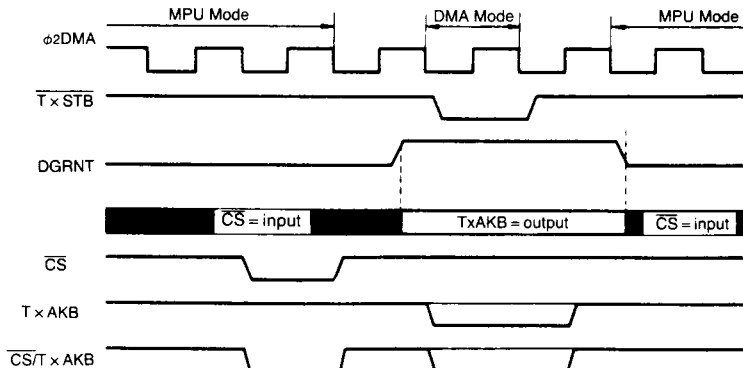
MPU Mode

DMA Mode

MPU Mode

$\phi$2DMA

$\overline{T \times STB}$

DGRNT

$\overline{CS}$ = input

TxAKB = output

$\overline{CS}$ = input

$\overline{CS}$

T × AKB

$\overline{CS}/\overline{T \times AKB}$